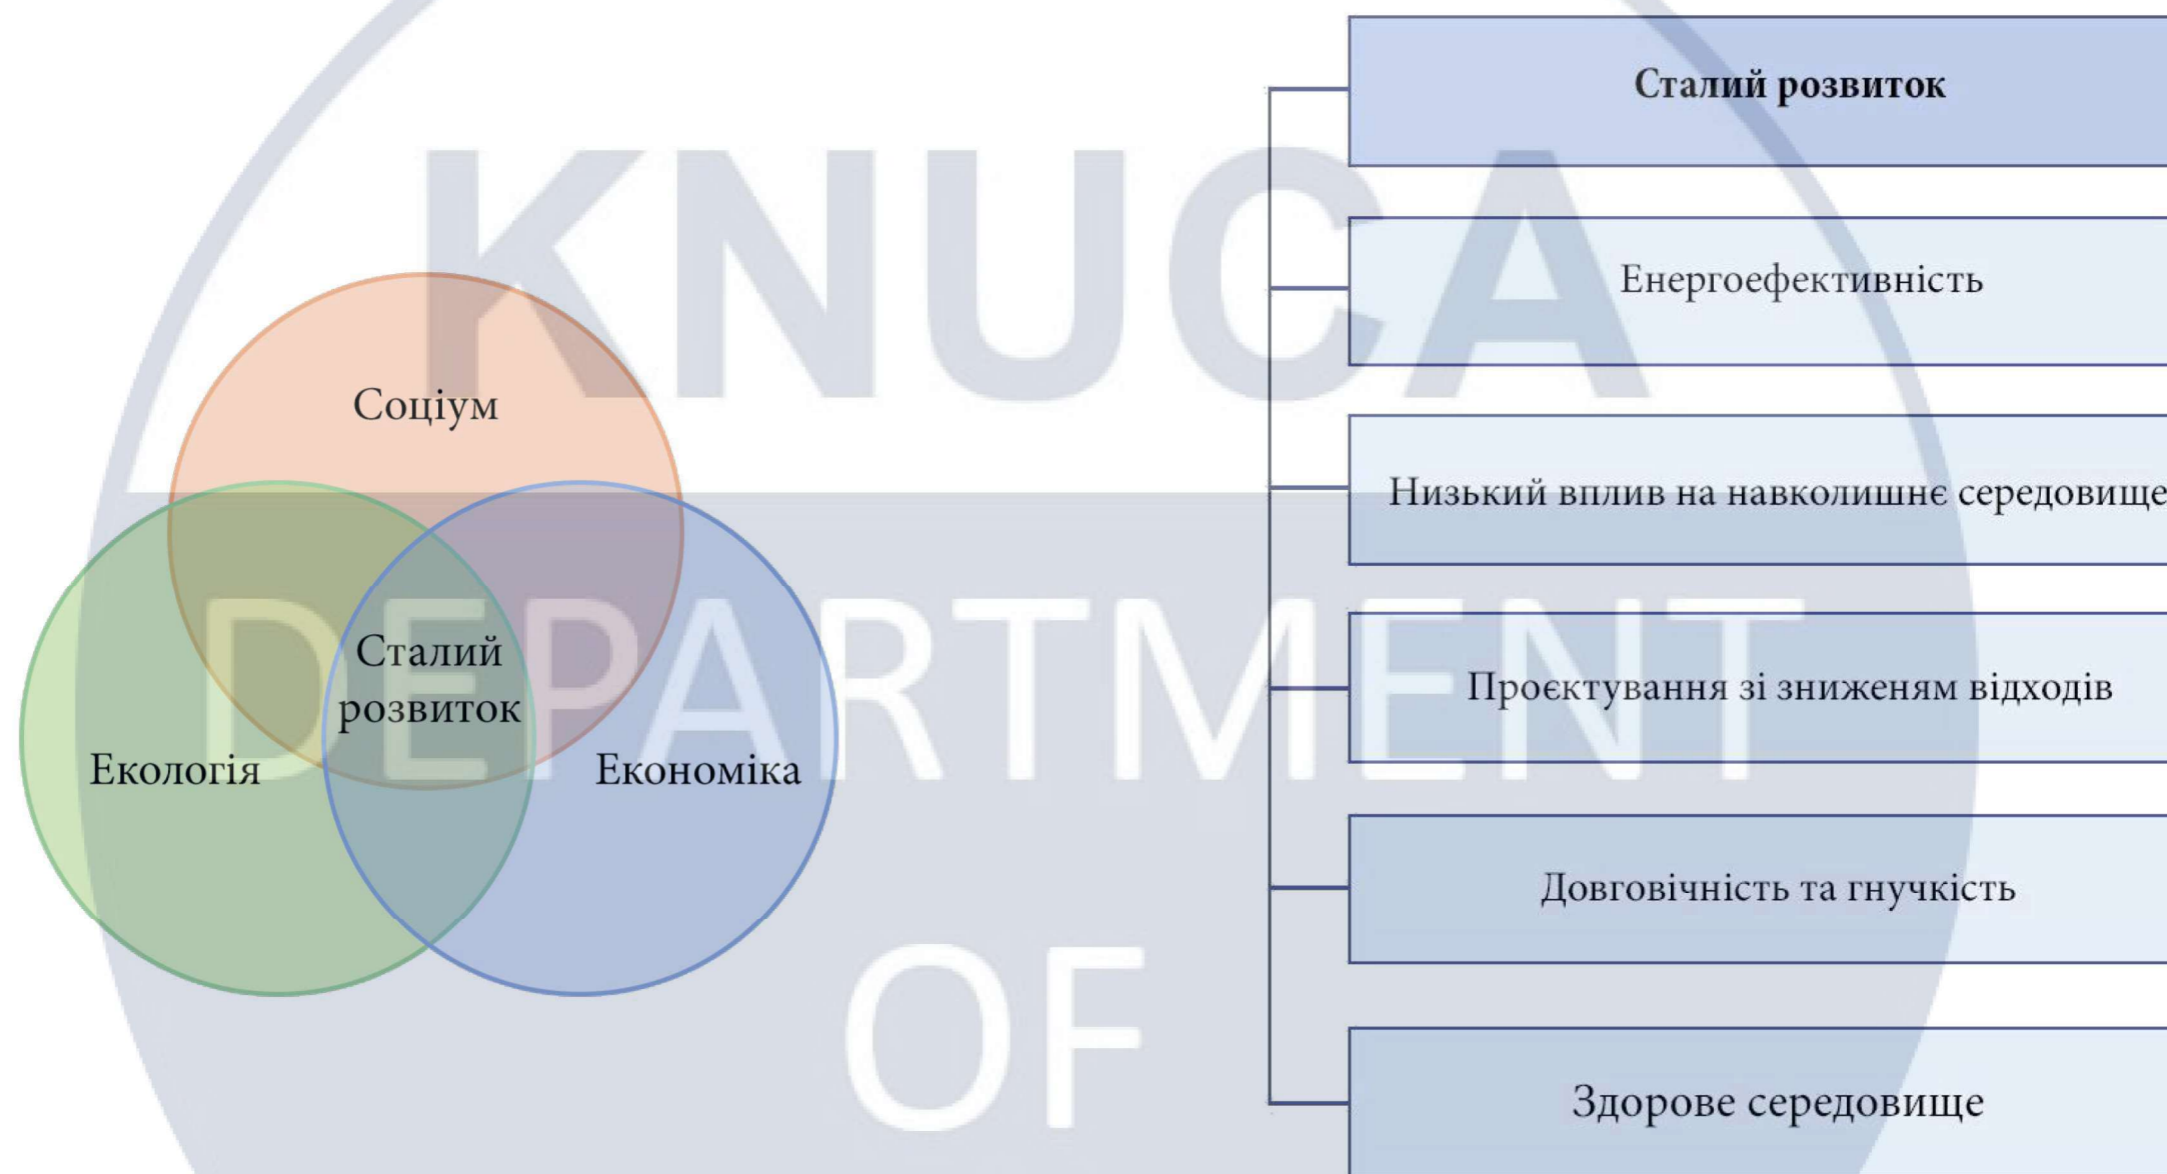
KNUCA
DEPARTMENT
OF

Соціум

Сталий розвиток

Екологія

Економіка

Сталий розвиток

Енергоефективність

Низький вплив на навколишнє середовище

Проєктування зі зниженям відходів

Довговічність та гнучкість

Здорове середовище